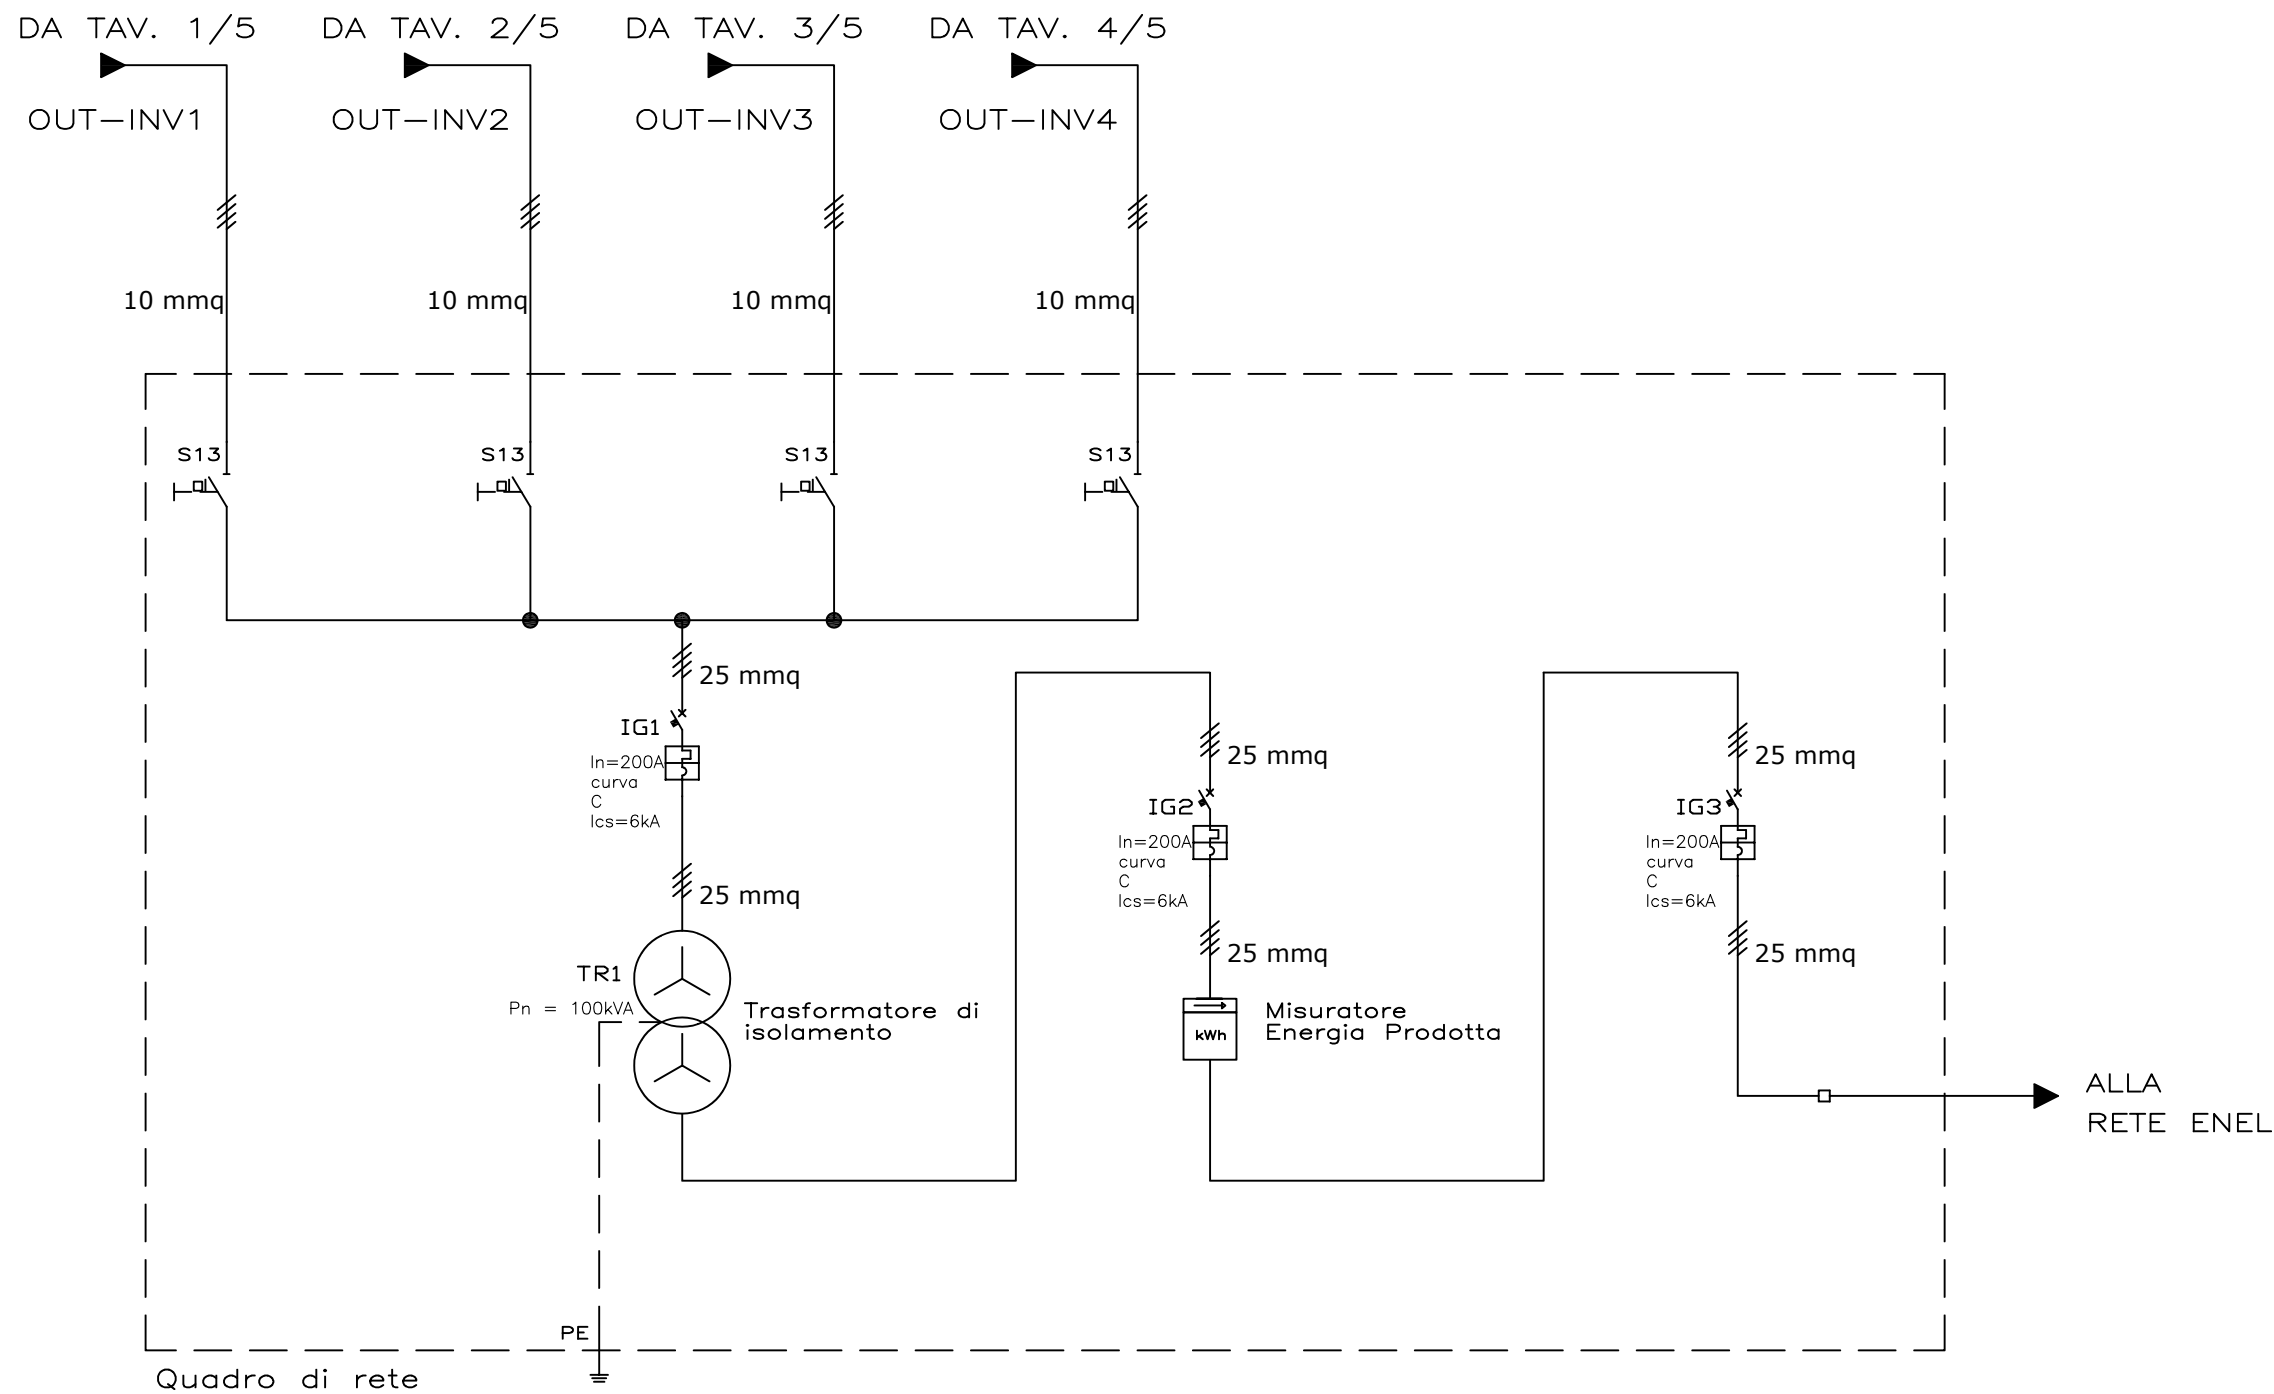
DA TAV. 1/5
OUT—INV1
10 mmq

DA TAV. 2/5
OUT—INV2
10 mmq

DA TAV. 3/5
OUT—INV3
10 mmq

DA TAV. 4/5
OUT—INV4
10 mmq

S13
S13
S13
S13

25 mmq
IG1
In=200A
curva
C
Ics=6kA
25 mmq
TR1
Pn = 100kVA
Trasformatore di isolamento

25 mmq
IG2
In=200A
curva
C
Ics=6kA
25 mmq
kWh
Misuratore Energia Prodotta

25 mmq
IG3
In=200A
curva
C
Ics=6kA
25 mmq

ALLA
RETE ENEL

PE
Quadro di rete